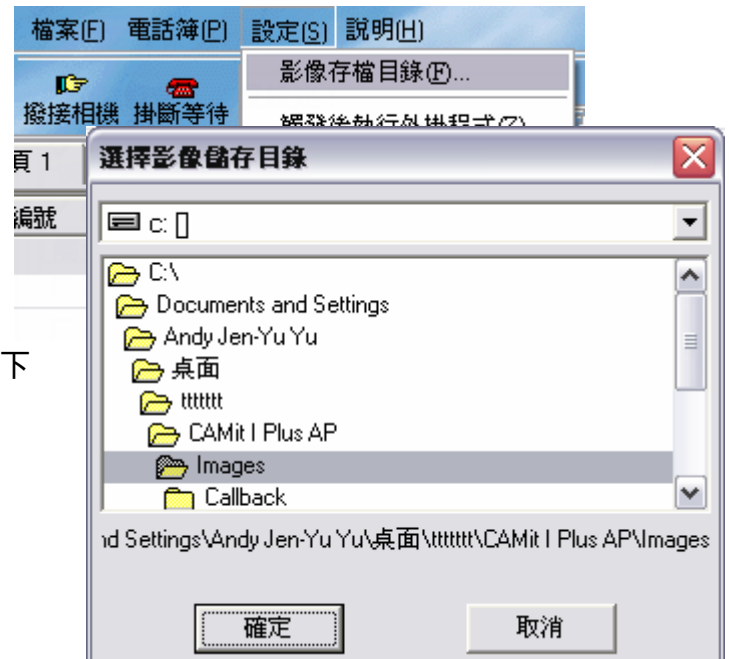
檔案(F) 電話簿(P) 設定(S) 說明(H)

影像存檔目錄(F)...

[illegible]

撥接相機 掛斷等待

頁 1

編號

下

選擇影像儲存目錄

c: []

C:\
Documents and Settings
Andy Jen-Yu Yu
桌面
ttttttt
CAMit I Plus AP
Images
Callback

ıd Settings\Andy Jen-Yu Yu\桌面\ttttttt\CAMit I Plus AP\Images

確定

取消